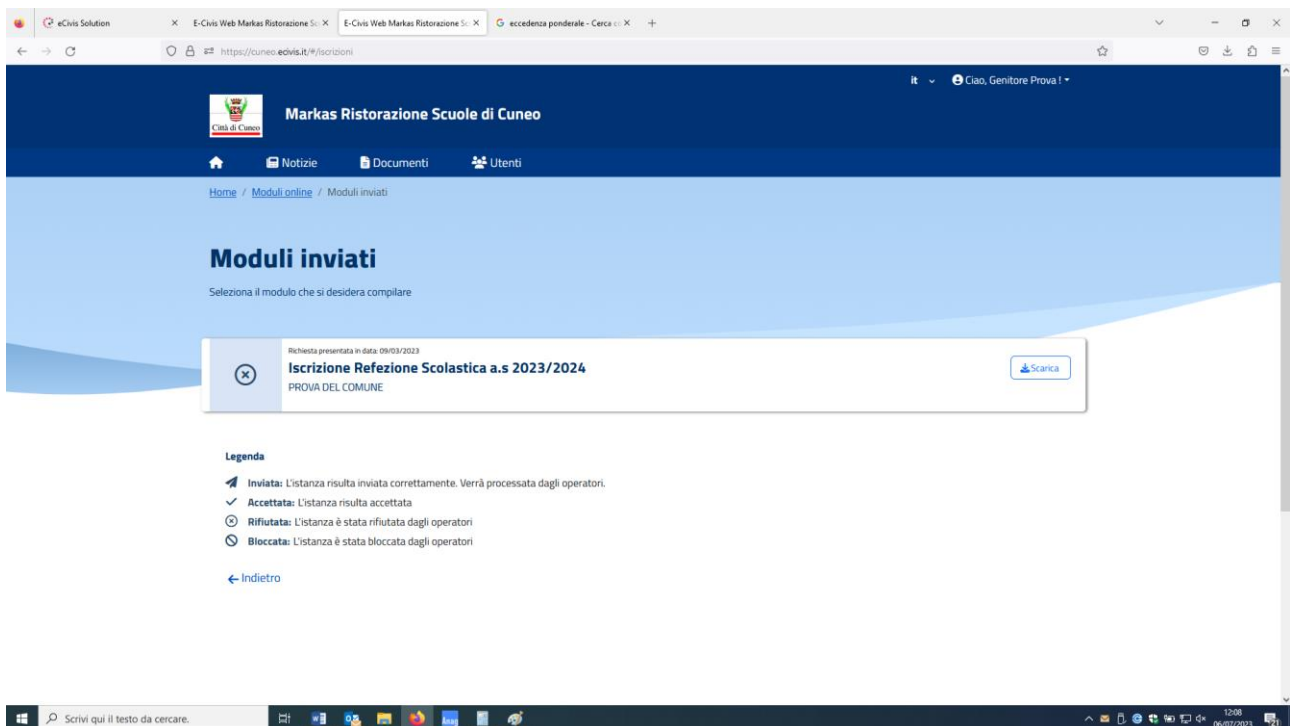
eCivis Solution | E-Civis Web Markas Ristorazione Sc | E-Civis Web Markas Ristorazione Sc | eccedenza ponderale - Cerca

https://cuneo.ecivis.it/#/iscrizioni

it Ciao, Genitore Prova !

Città di Cuneo

Markas Ristorazione Scuole di Cuneo

Notizie Documenti Utenti

Home / Moduli online / Moduli inviati

Moduli inviati

Seleziona il modulo che si desidera compilare

Richiesta presentata in data: 09/03/2023

Iscrizione Refezione Scolastica a.s 2023/2024

PROVA DEL COMUNE

Scarica

Legenda

Inviata: L'istanza risulta inviata correttamente. Verrà processata dagli operatori.

Accettata: L'istanza risulta accettata

Rifiutata: L'istanza è stata rifiutata dagli operatori

Bloccata: L'istanza è stata bloccata dagli operatori

← Indietro

Scrivi qui il testo da cercare.

12:08
06/07/2023